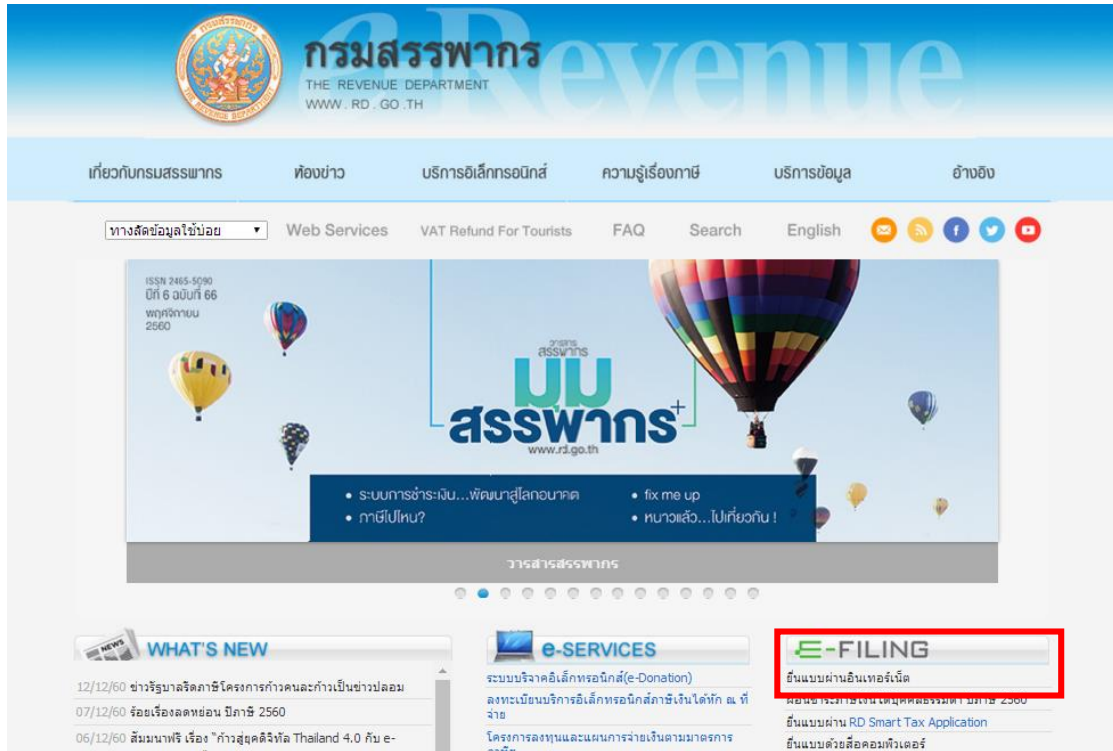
กรมสรรพากร
THE REVENUE DEPARTMENT
WWW.RD.GO.TH
eRevenue

เกี่ยวกับกรมสรรพากร ห้องข่าว บริการอิเล็กทรอนิกส์ ความรู้เรื่องภาษี บริการข้อมูล อ้างอิง

ทางลัดข้อมูลใช้บ่อย Web Services VAT Refund For Tourists FAQ Search English

ISSN 2465-5090
ปีที่ 6 ฉบับที่ 66
พฤศจิกายน
2560

วารสาร
สรรพากร
มุม
สรรพากร+
www.rd.go.th

• ระบบการชำระเงิน...พัฒนาสู่โลกอนาคต
• ภาษีไปไหน?
• fix me up
• หนาวแล้ว...ไปเที่ยวกัน !

วารสารสรรพากร

NEWS
WHAT'S NEW
12/12/60 ข่าวรัฐบาลจัดภาษีโครงการก้าวคนละก้าวเป็นข่าวปลอม
07/12/60 ร้อยเรื่องลดหย่อน ปีภาษี 2560
06/12/60 สัมมนาฟรี เรื่อง "ก้าวสู่ยุคดิจิทัล Thailand 4.0 กับ e-

e-SERVICES
ระบบบริจาคอิเล็กทรอนิกส์(e-Donation)
ลงทะเบียนบริการอิเล็กทรอนิกส์ภาษีเงินได้หัก ณ ที่จ่าย
โครงการลงทุนและแผนการจ่ายเงินตามมาตรการ

E-FILING
ยื่นแบบผ่านอินเทอร์เน็ต
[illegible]
ยื่นแบบผ่าน RD Smart Tax Application
ยื่นแบบด้วยสื่อคอมพิวเตอร์